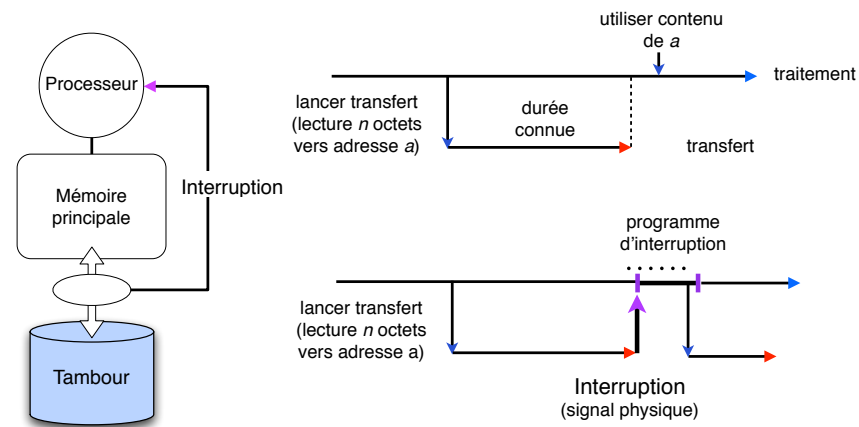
Processeur

Mémoire principale

Interruption

Tambour

utiliser contenu de *a*

traitement

lancer transfert (lecture *n* octets vers adresse *a*)

durée connue

transfert

programme d'interruption

lancer transfert (lecture *n* octets vers adresse a)

Interruption (signal physique)